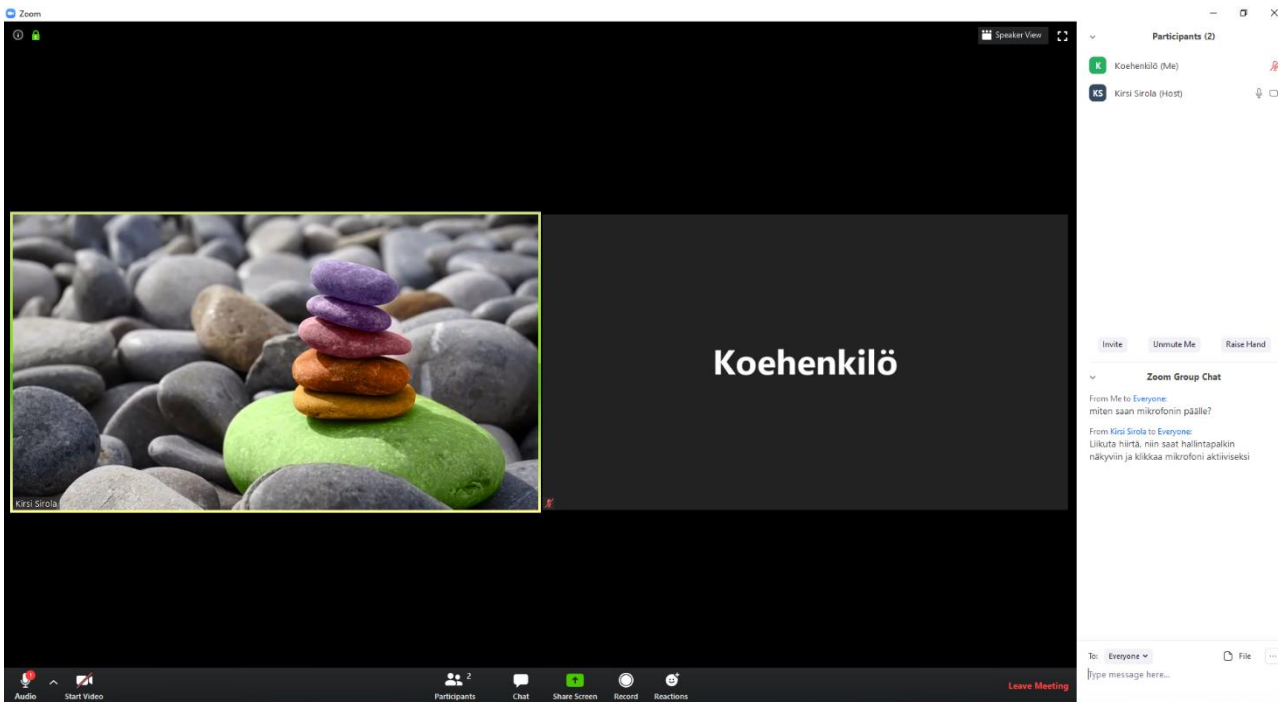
Zoom

Speaker View

Kirsi Sirola

Koehenkilö

Participants (2)

K Koehenkilö (Me)

KS Kirsi Sirola (Host)

Invite

Unmute Me

Raise Hand

Zoom Group Chat

From Me to Everyone:
miten saan mikrofonin päälle?

From Kirsi Sirola to Everyone:
Liikuta hiirtä, niin saat hallintapalkin näkyviin ja klikkaa mikrofoni aktiiviseksi

To: Everyone

File

Type message here...

Audio

Start Video

2
Participants

Chat

Share Screen

Record

Reactions

Leave Meeting